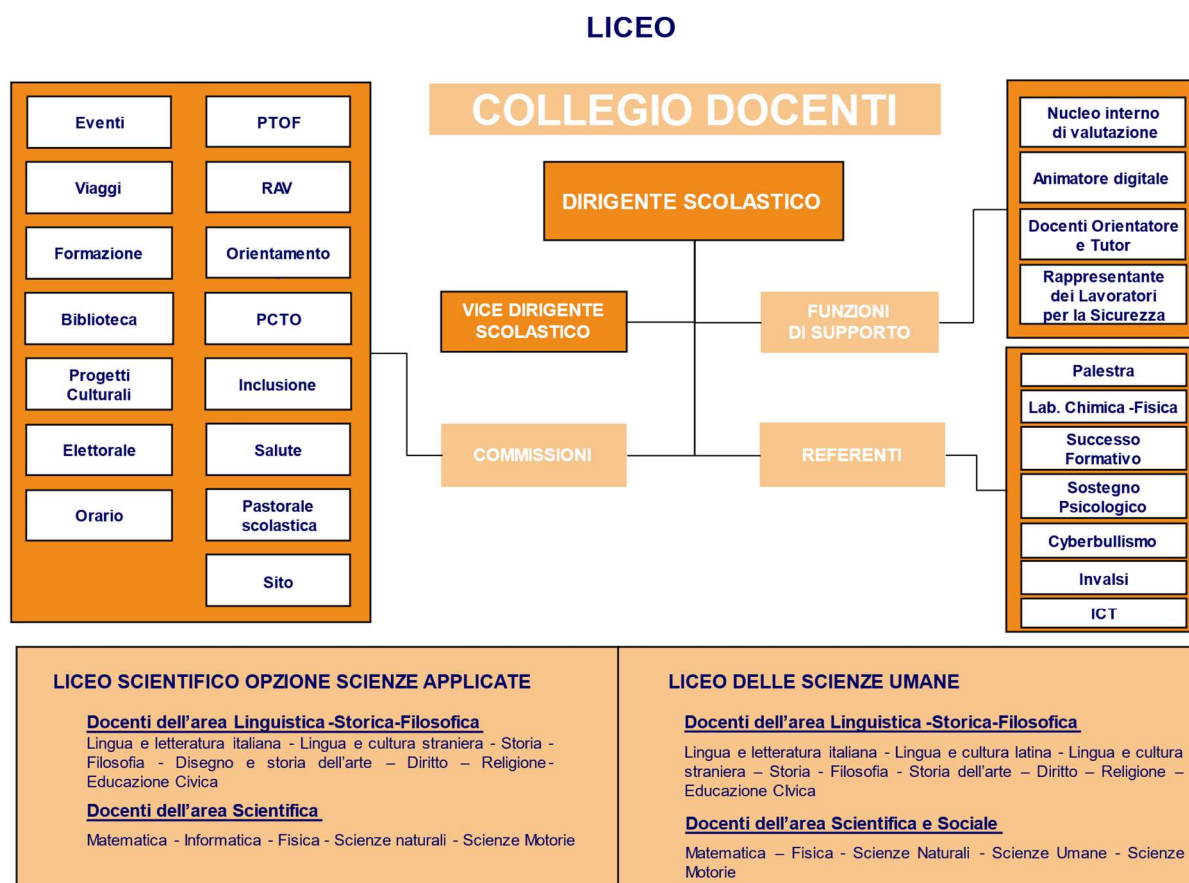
LICEO

Eventi
PTOF
Viaggi
RAV
Formazione
Orientamento
Biblioteca
PCTO
Progetti Culturali
Inclusione
Elettorale
Salute
Orario
Pastorale scolastica
Sito

COLLEGIO DOCENTI

DIRIGENTE SCOLASTICO

VICE DIRIGENTE SCOLASTICO

FUNZIONI DI SUPPORTO

COMMISSIONI

REFERENTI

Nucleo interno di valutazione
Animatore digitale
Docenti Orientatore e Tutor
Rappresentante dei Lavoratori per la Sicurezza

Palestra
Lab. Chimica -Fisica
Successo Formativo
Sostegno Psicologico
Cyberbullismo
Invalsi
ICT

LICEO SCIENTIFICO OPZIONE SCIENZE APPLICATE

Docenti dell'area Linguistica -Storica-Filosofica
Lingua e letteratura italiana - Lingua e cultura straniera - Storia - Filosofia - Disegno e storia dell'arte – Diritto – Religione - Educazione Civica

Docenti dell'area Scientifica
Matematica - Informatica - Fisica - Scienze naturali - Scienze Motorie

LICEO DELLE SCIENZE UMANE

Docenti dell'area Linguistica -Storica-Filosofica
Lingua e letteratura italiana - Lingua e cultura latina - Lingua e cultura straniera – Storia - Filosofia - Storia dell'arte – Diritto – Religione – Educazione CIvica

Docenti dell'area Scientifica e Sociale
Matematica – Fisica - Scienze Naturali - Scienze Umane - Scienze Motorie